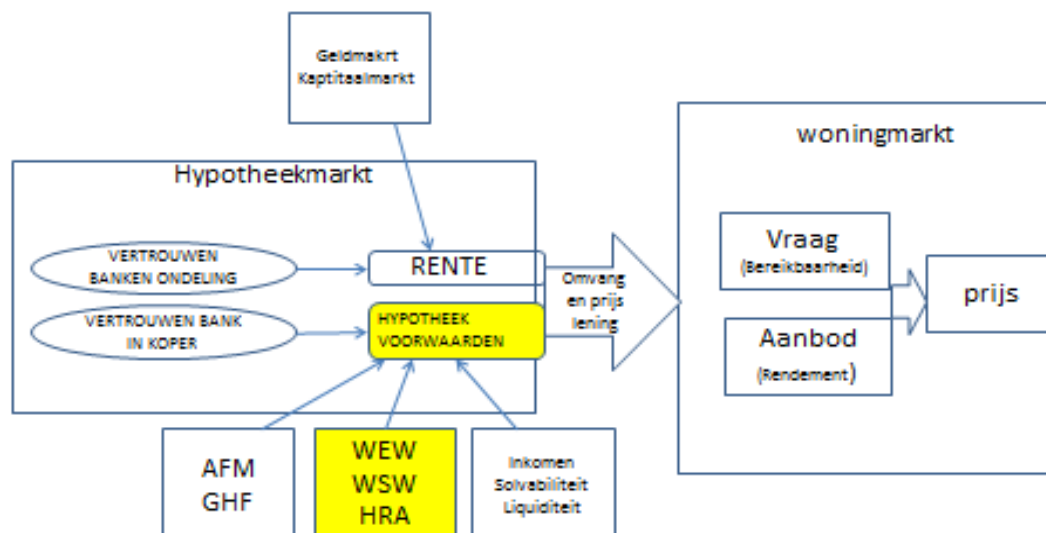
Geldmakrt
Kaptitaalmarkt

Hypotheekmarkt

VERTROUWEN BANKEN ONDELING

VERTROUWEN BANK IN KOPER

RENTE

HYPOTHEEK VOORWAARDEN

Omvang en prijs lening

woningmarkt

Vraag
(Bereikbaarheid)

Aanbod
(Rendement)

prijs

AFM
GHF

WEW
WSW
HRA

Inkomen
Solvabiliteit
Liquiditeit